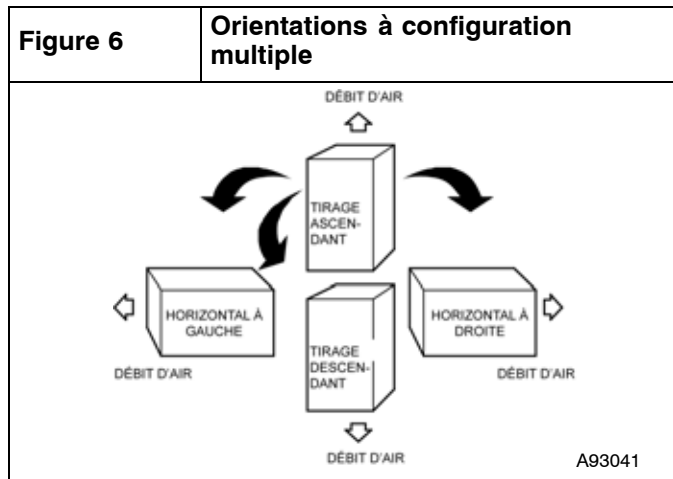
| Figure 6 | Orientations à configuration multiple |
|---|---|

DÉBIT D'AIR

TIRAGE ASCEN-DANT

HORIZONTAL À GAUCHE

HORIZONTAL À DROITE

DÉBIT D'AIR

TIRAGE DESCEN-DANT

DÉBIT D'AIR

DÉBIT D'AIR

A93041